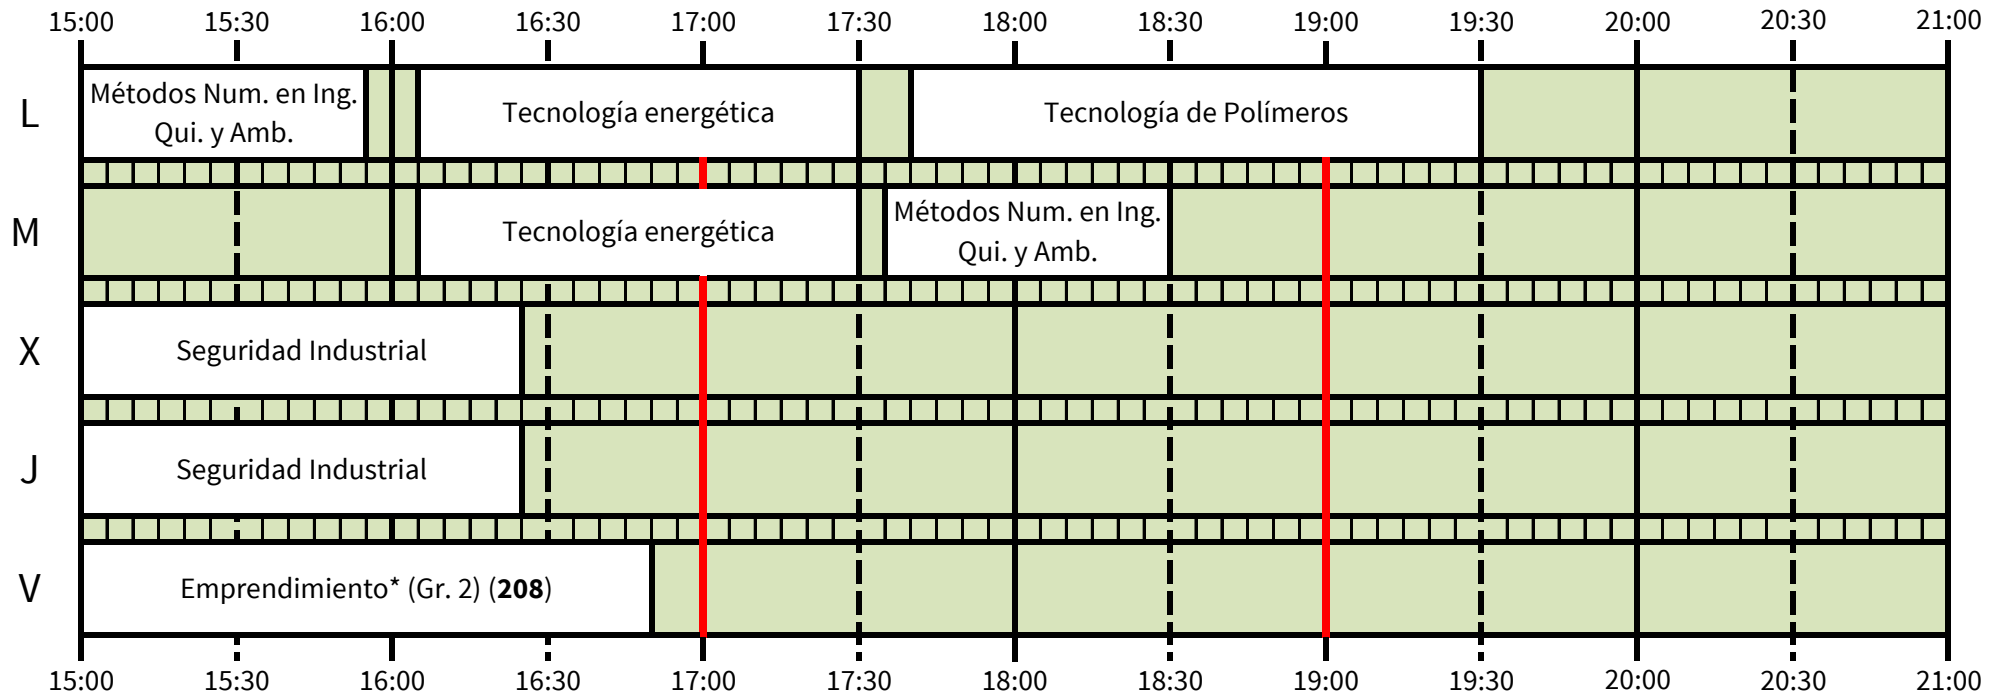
15:00 15:30 16:00 16:30 17:00 17:30 18:00 18:30 19:00 19:30 20:00 20:30 21:00

L
Métodos Num. en Ing. Qui. y Amb.
Tecnología energética
Tecnología de Polímeros

M
Tecnología energética
Métodos Num. en Ing. Qui. y Amb.

X
Seguridad Industrial

J
Seguridad Industrial

V
Emprendimiento* (Gr. 2) (**208**)

15:00 15:30 16:00 16:30 17:00 17:30 18:00 18:30 19:00 19:30 20:00 20:30 21:00